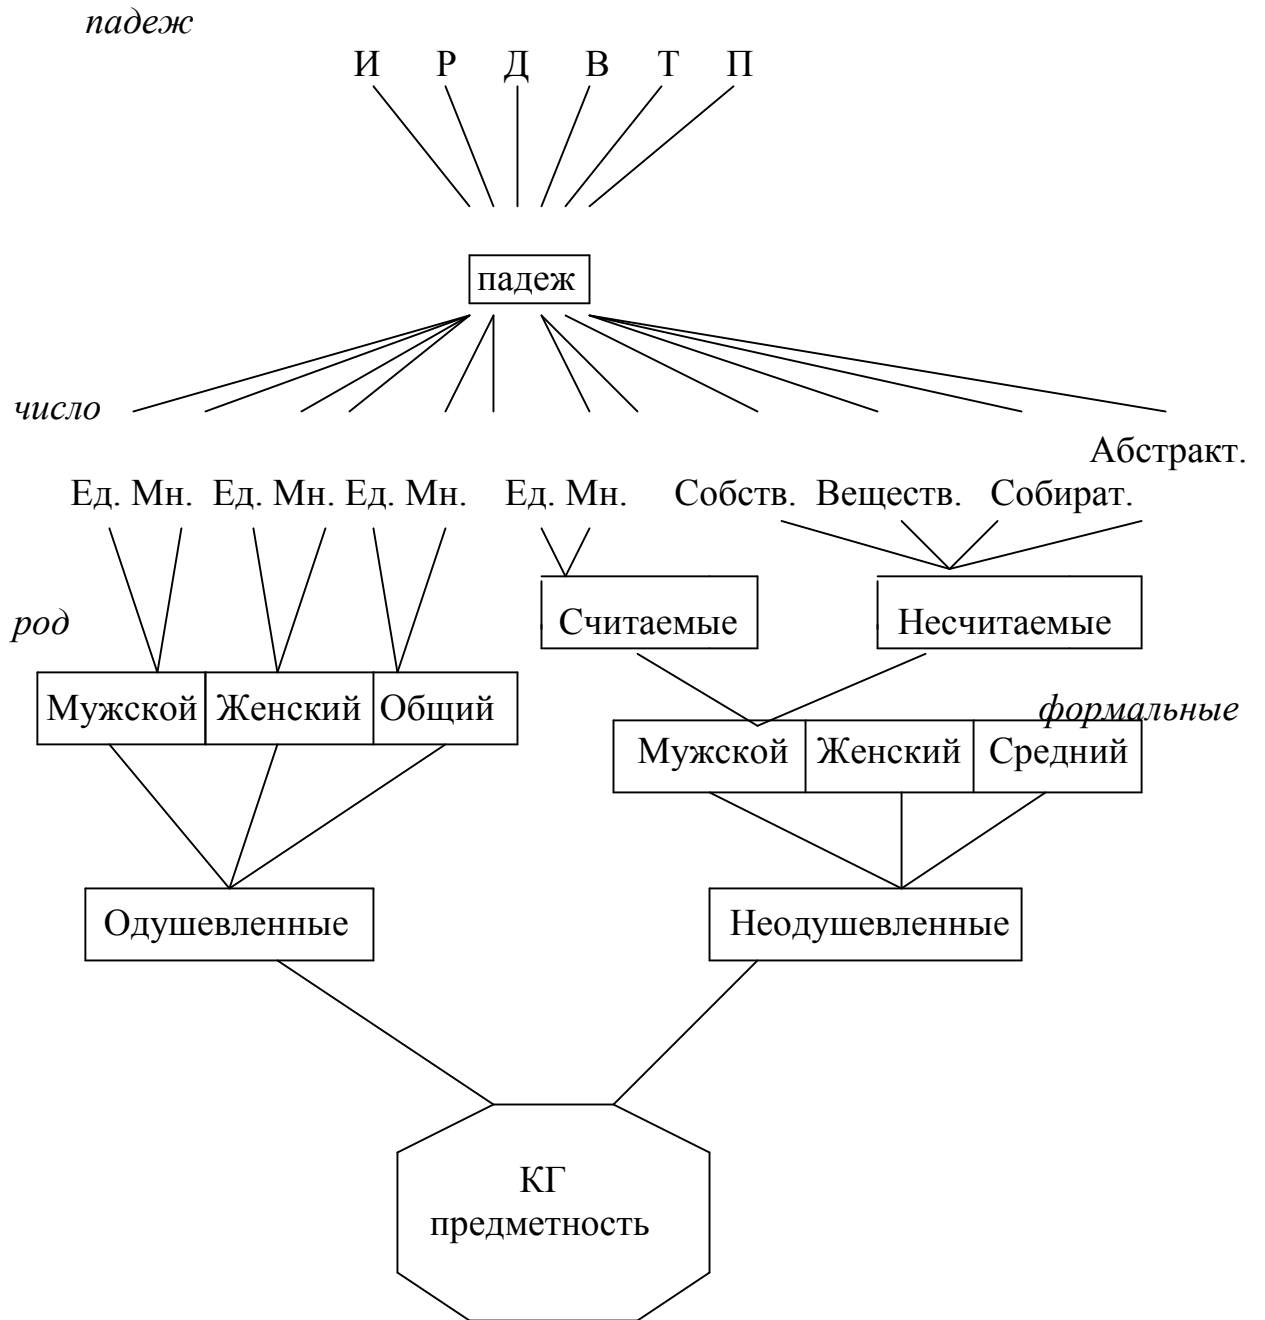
*падеж*

И Р Д В Т П

падеж

*число*

Абстракт.

Ед. Мн. Ед. Мн. Ед. Мн. Ед. Мн. Собств. Веществ. Собират.

*род*

Считаемые

Несчитаемые

Мужской Женский Общий

*формальные*

Мужской Женский Средний

Одушевленные

Неодушевленные

КГ предметность